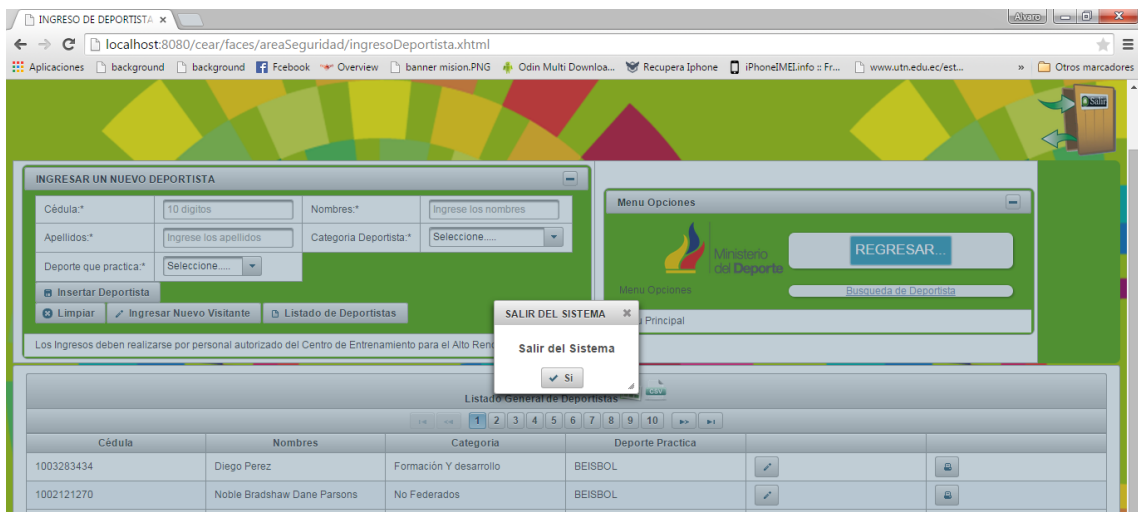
INGRESO DE DEPORTISTA ×
Alvaro
localhost:8080/cear/faces/areaSeguridad/ingresoDeportista.xhtml
Aplicaciones background background Fcebook Overview banner mision.PNG Odin Multi Downloa... Recupera Iphone iPhoneIMEI.info :: Fr... www.utn.edu.ec/est... » Otros marcadores
Salir

INGRESAR UN NUEVO DEPORTISTA
Cédula:* 10 digitos
Nombres:* Ingrese los nombres
Apellidos:* Ingrese los apellidos
Categoria Deportista:* Seleccione.....
Deporte que practica:* Seleccione.....
Insertar Deportista
Limpiar
Ingresar Nuevo Visitante
Listado de Deportistas
Los Ingresos deben realizarse por personal autorizado del Centro de Entrenamiento para el Alto Ren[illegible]

Menu Opciones
Ministerio del Deporte
REGRESAR...
Menu Opciones
Busqueda de Deportista
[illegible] Principal

SALIR DEL SISTEMA
Salir del Sistema
Si

Listado General de Deportistas
1 2 3 4 5 6 7 8 9 10

| Cédula | Nombres | Categoria | Deporte Practica | | |
|---|---|---|---|---|---|
| 1003283434 | Diego Perez | Formación Y desarrollo | BEISBOL | | |
| 1002121270 | Noble Bradshaw Dane Parsons | No Federados | BEISBOL | | |